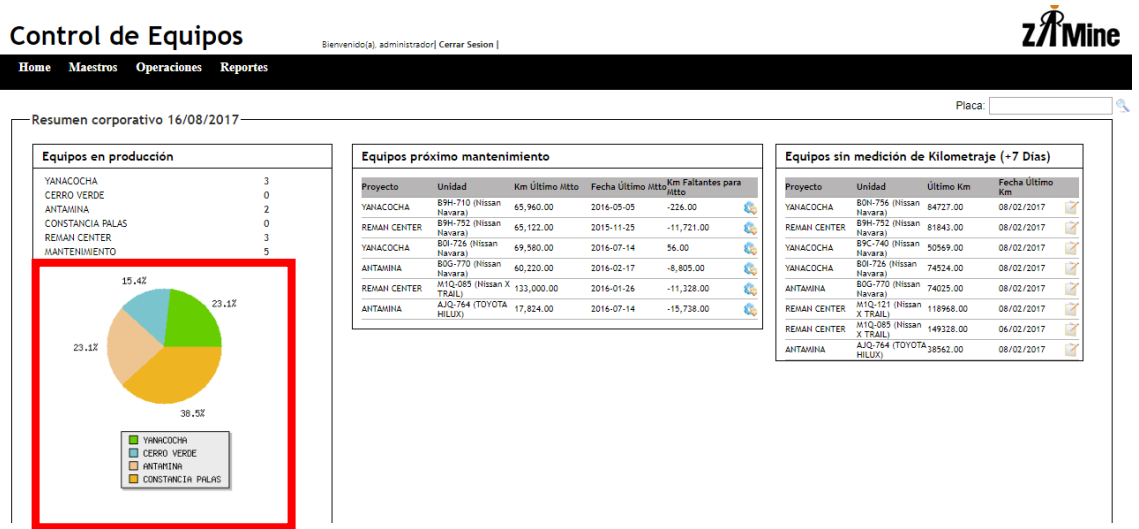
Control de Equipos

Bienvenido(a), administrador| Cerrar Sesion |

ZAMine

Home Maestros Operaciones Reportes

Placa:

Resumen corporativo 16/08/2017

Equipos en producción

| | |
|---|---|
| YANACOCHA | 3 |
| CERRO VERDE | 0 |
| ANTAMINA | 2 |
| CONSTANCIA PALAS | 0 |
| REMAN CENTER | 3 |
| MANTENIMIENTO | 5 |

15.4%
23.1%
23.1%
38.5%

YANACOCHA
CERRO VERDE
ANTAMINA
CONSTANCIA PALAS

Equipos próximo mantenimiento

| Proyecto | Unidad | Km Último Mtto | Fecha Último Mtto | Km Faltantes para Mtto |
|---|---|---|---|---|
| YANACOCHA | B9H-710 (Nissan Navara) | 65,960.00 | 2016-05-05 | -226.00 |
| REMAN CENTER | B9H-752 (Nissan Navara) | 65,122.00 | 2015-11-25 | -11,721.00 |
| YANACOCHA | B0I-726 (Nissan Navara) | 69,580.00 | 2016-07-14 | 56.00 |
| ANTAMINA | B0G-770 (Nissan Navara) | 60,220.00 | 2016-02-17 | -8,805.00 |
| REMAN CENTER | M1Q-085 (Nissan X TRAIL) | 133,000.00 | 2016-01-26 | -11,328.00 |
| ANTAMINA | AJQ-764 (TOYOTA HILUX) | 17,824.00 | 2016-07-14 | -15,738.00 |

Equipos sin medición de Kilometraje (+7 Días)

| Proyecto | Unidad | Último Km | Fecha Último Km |
|---|---|---|---|
| YANACOCHA | B0N-756 (Nissan Navara) | 84727.00 | 08/02/2017 |
| REMAN CENTER | B9H-752 (Nissan Navara) | 81843.00 | 08/02/2017 |
| YANACOCHA | B9C-740 (Nissan Navara) | 50569.00 | 08/02/2017 |
| YANACOCHA | B0I-726 (Nissan Navara) | 74524.00 | 08/02/2017 |
| ANTAMINA | B0G-770 (Nissan Navara) | 74025.00 | 08/02/2017 |
| REMAN CENTER | M1Q-121 (Nissan X TRAIL) | 118968.00 | 08/02/2017 |
| REMAN CENTER | M1Q-085 (Nissan X TRAIL) | 149328.00 | 06/02/2017 |
| ANTAMINA | AJQ-764 (TOYOTA HILUX) | 38562.00 | 08/02/2017 |